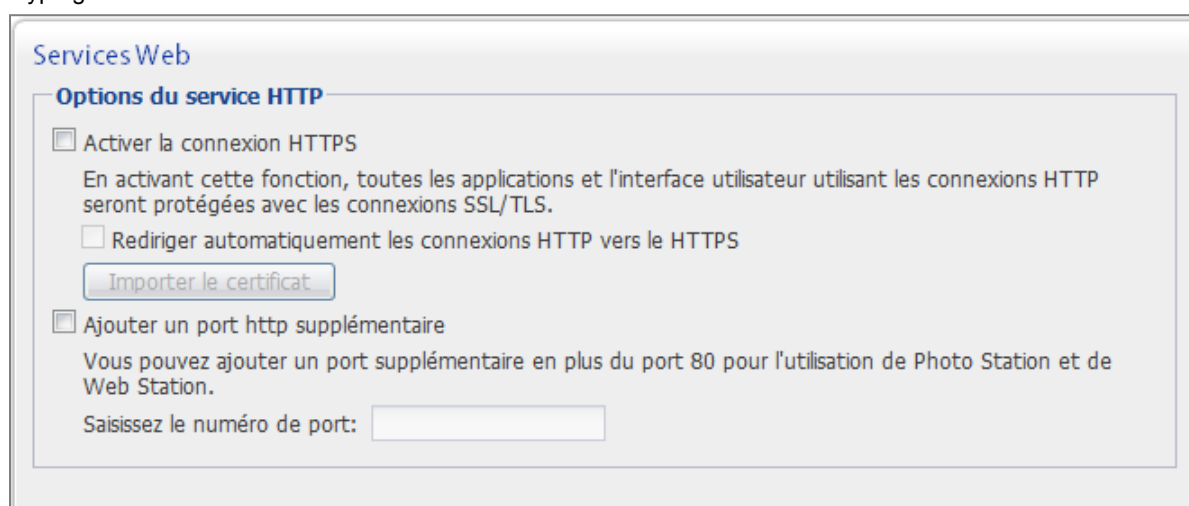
Services Web

Options du service HTTP

Activer la connexion HTTPS

En activant cette fonction, toutes les applications et l'interface utilisateur utilisant les connexions HTTP seront protégées avec les connexions SSL/TLS.

Rediriger automatiquement les connexions HTTP vers le HTTPS

Importer le certificat

Ajouter un port http supplémentaire

Vous pouvez ajouter un port supplémentaire en plus du port 80 pour l'utilisation de Photo Station et de Web Station.

Saisissez le numéro de port: